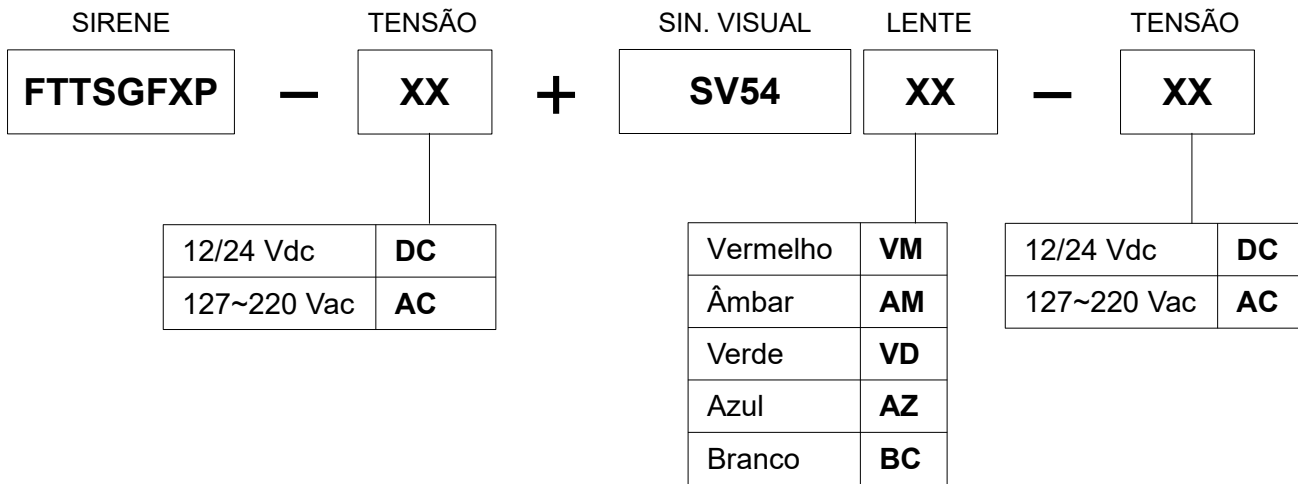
SIRENE | TENSÃO | SIN. VISUAL | LENTE | TENSÃO

FTTSGFXP – XX + SV54 XX – XX

| 12/24 Vdc | DC |
|---|---|
| 127~220 Vac | AC |

| Vermelho | VM |
|---|---|
| Âmbar | AM |
| Verde | VD |
| Azul | AZ |
| Branco | BC |

| 12/24 Vdc | DC |
|---|---|
| 127~220 Vac | AC |